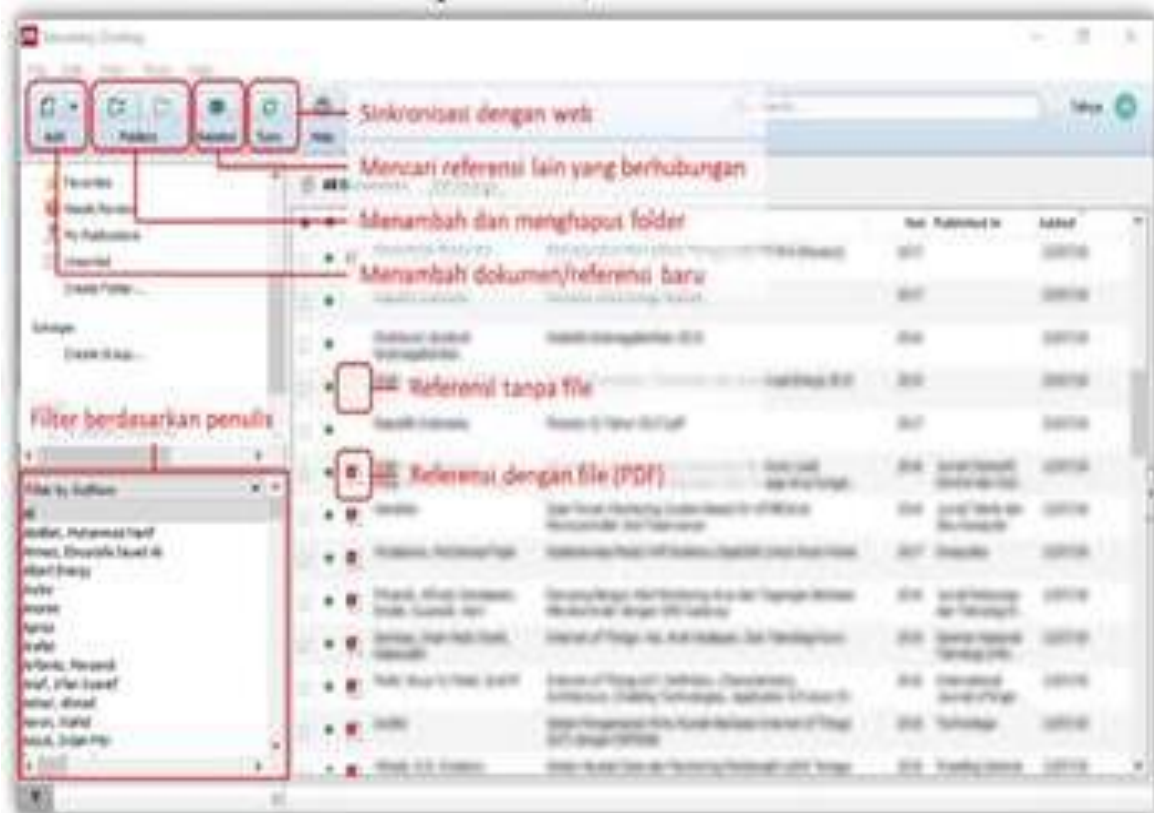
Mendeley Desktop

Add

Folders

Related

Sync

Sinkronisasi dengan web

Mencari referensi lain yang berhubungan

Menambah dan menghapus folder

Menambah dokumen/referensi baru

Favorites

Needs Review

My Publications

Unsorted

Create Folder...

Groups

Create Group...

Filter berdasarkan penulis

Referensi tanpa file

Referensi dengan file (PDF)

Year

Published In

Added

Filter by Authors

All

Abdillah, Muhammad Hanif

Ahmed, Elmustafa Sayed Ali

Albert Energy

Andre

Anonim

Asmara

Azafati

Ardianto, Maryanah

Arief, Irfan Syarief

Ashari, Ahmad

Aaron, Khafid

Asiyah, Intan Fitri

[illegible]